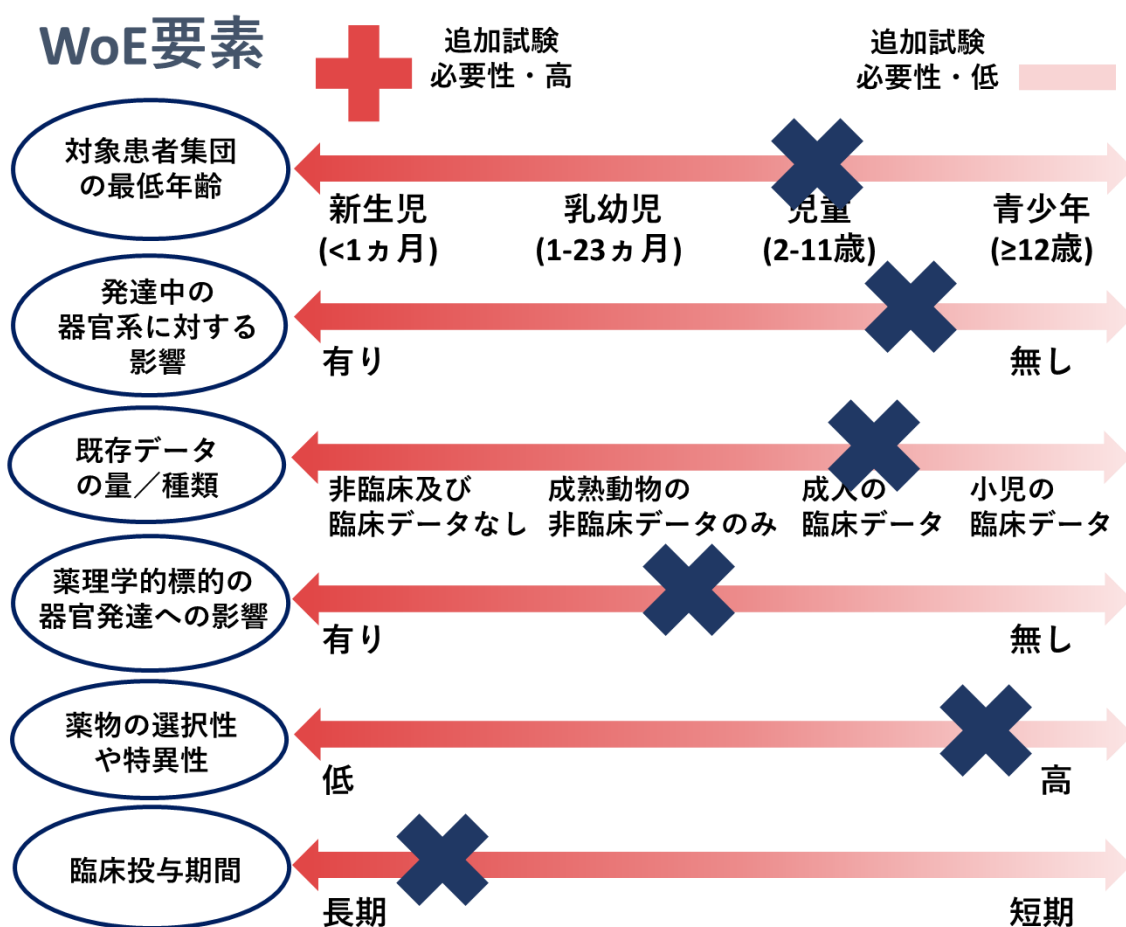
WoE要素

追加試験
必要性・高

追加試験
必要性・低

対象患者集団
の最低年齢

新生児
(<1ヵ月)

乳幼児
(1-23ヵ月)

児童
(2-11歳)

青少年
(≥12歳)

発達中の
器官系に対する
影響

有り

無し

既存データ
の量／種類

非臨床及び
臨床データなし

成熟動物の
非臨床データのみ

成人の
臨床データ

小児の
臨床データ

薬理学的標的の
器官発達への影響

有り

無し

薬物の選択性
や特異性

低

高

臨床投与期間

長期

短期